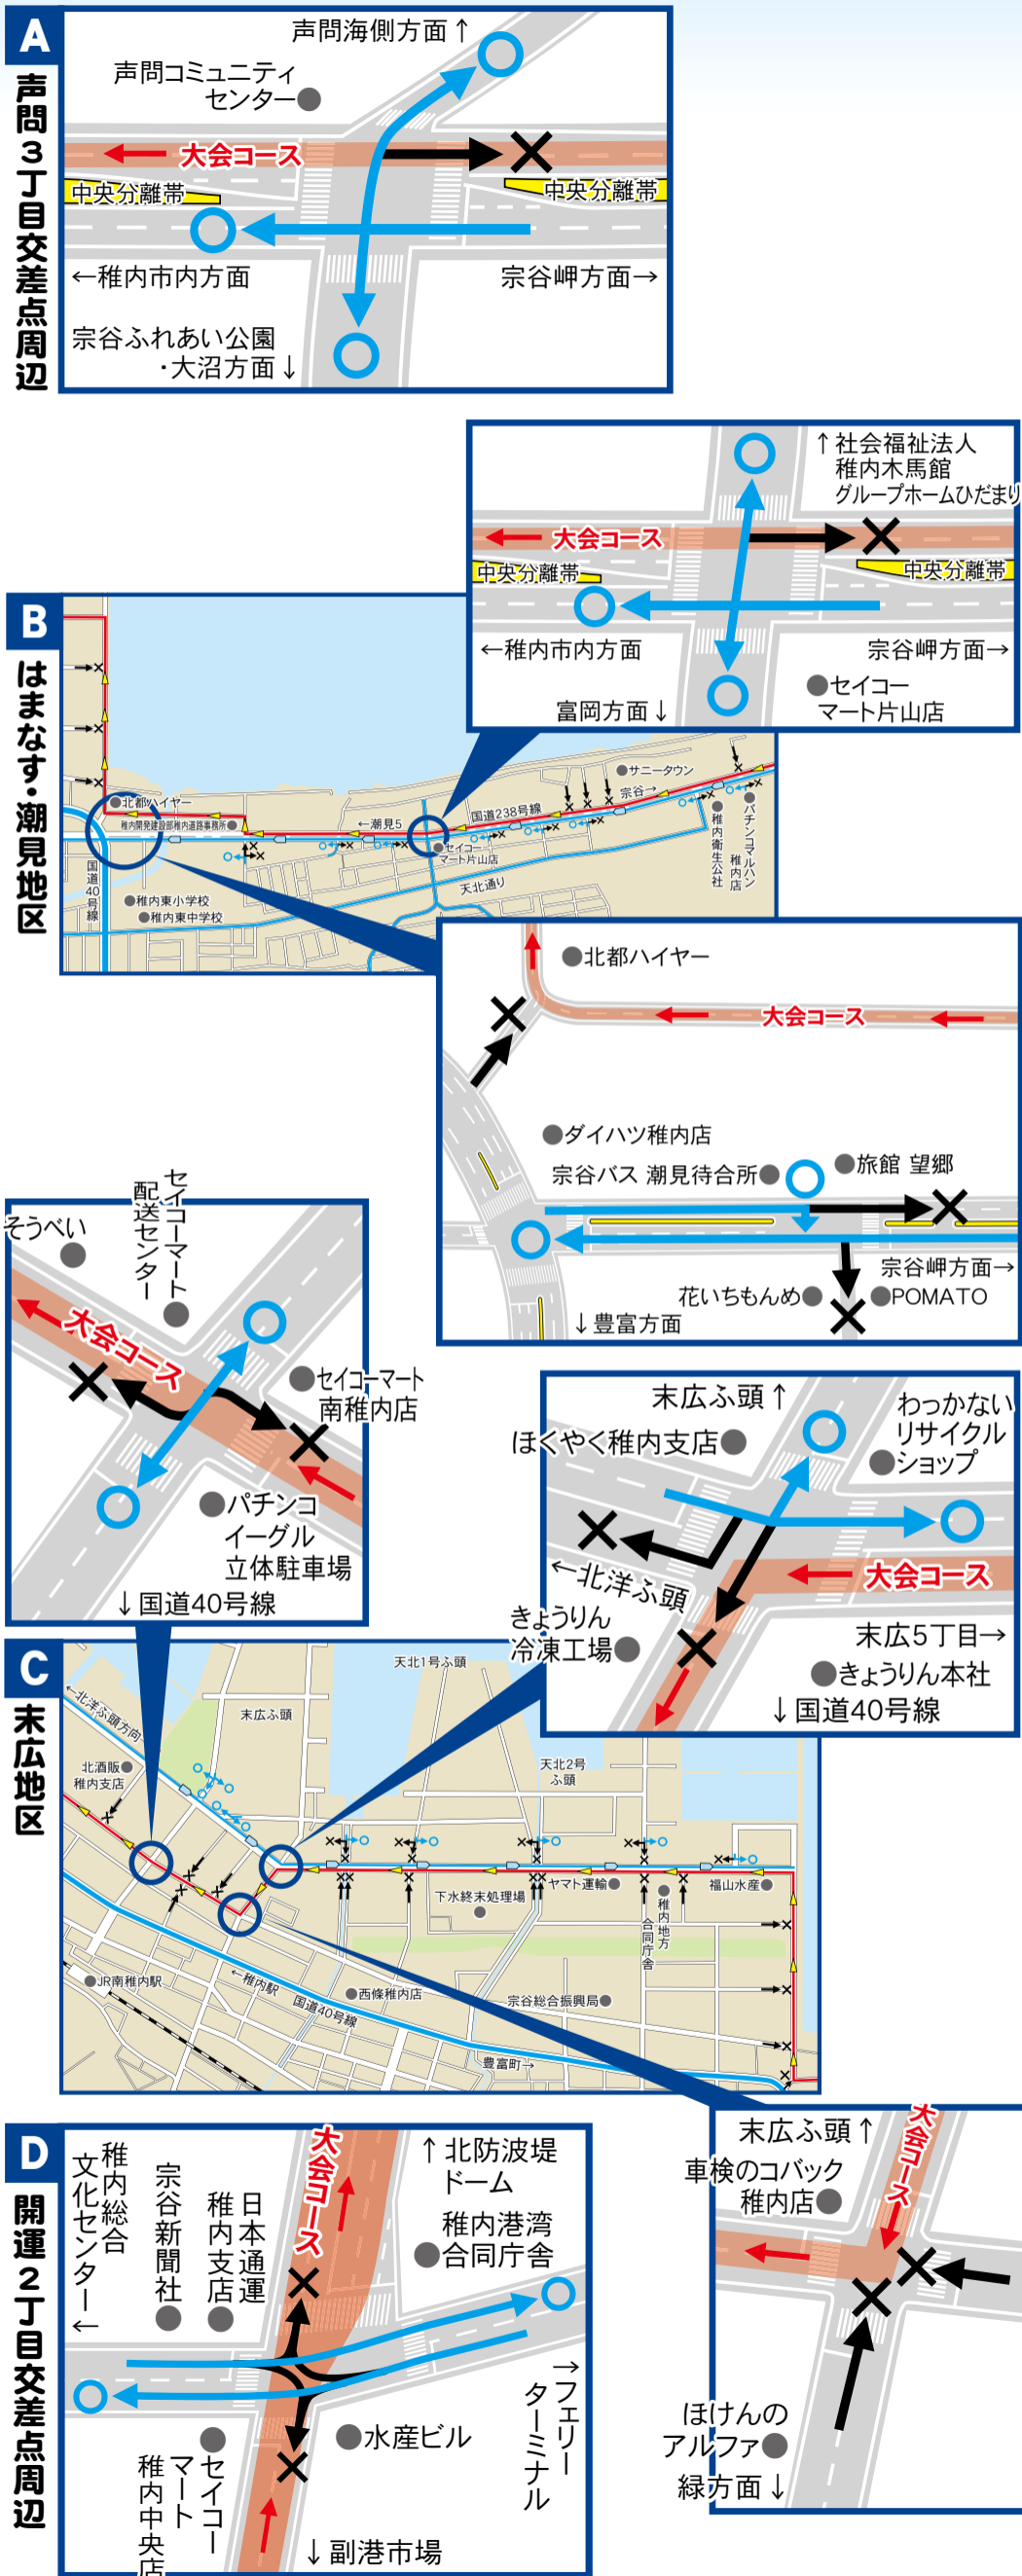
A
声問3丁目交差点周辺

声問海側方面↑
声問コミュニティセンター
大会コース
中央分離帯
中央分離帯
←稚内市内方面
宗谷岬方面→
宗谷ふれあい公園・大沼方面↓

B
はまなす・潮見地区

↑社会福祉法人稚内木馬館グループホームひだまり
大会コース
中央分離帯
中央分離帯
←稚内市内方面
宗谷岬方面→
富岡方面↓
セイコーマート片山店

北都ハイヤー
稚内開発建設部稚内道路事務所
←潮見5
国道238号線
サニータウン
宗谷→
セイコーマート片山店
天北通り
稚内衛生公社
パチンコマルハン稚内店
国道40号線
稚内東小学校
稚内東中学校

北都ハイヤー
大会コース
ダイハツ稚内店
宗谷バス 潮見待合所
旅館 望郷
宗谷岬方面→
花いちもんめ
POMATO
↓豊富方面

そうべい
セイコーマート配送センター
大会コース
セイコーマート南稚内店
パチンコイーグル立体駐車場
↓国道40号線

末広ふ頭↑
ほくやく稚内支店
わっかないリサイクルショップ
←北洋ふ頭
大会コース
きょうりん冷凍工場
末広5丁目→
きょうりん本社
↓国道40号線

C
末広地区

←北洋ふ頭方向
天北1号ふ頭
末広ふ頭
北酒販稚内支店
天北2号ふ頭
下水終末処理場
ヤマト運輸
福山水産
稚内地方合同庁舎
JR南稚内駅
←稚内駅
西條稚内店
国道40号線
宗谷総合振興局
豊富町→

D
開運2丁目交差点周辺

稚内総合文化センター←
宗谷新聞社
日本通運稚内支店
大会コース
↑北防波堤ドーム
稚内港湾合同庁舎
セイコーマート稚内中央店
水産ビル
→フェリーターミナル
↓副港市場

末広ふ頭↑
大会コース
車検のコバック稚内店
ほけんのアルファ
緑方面↓